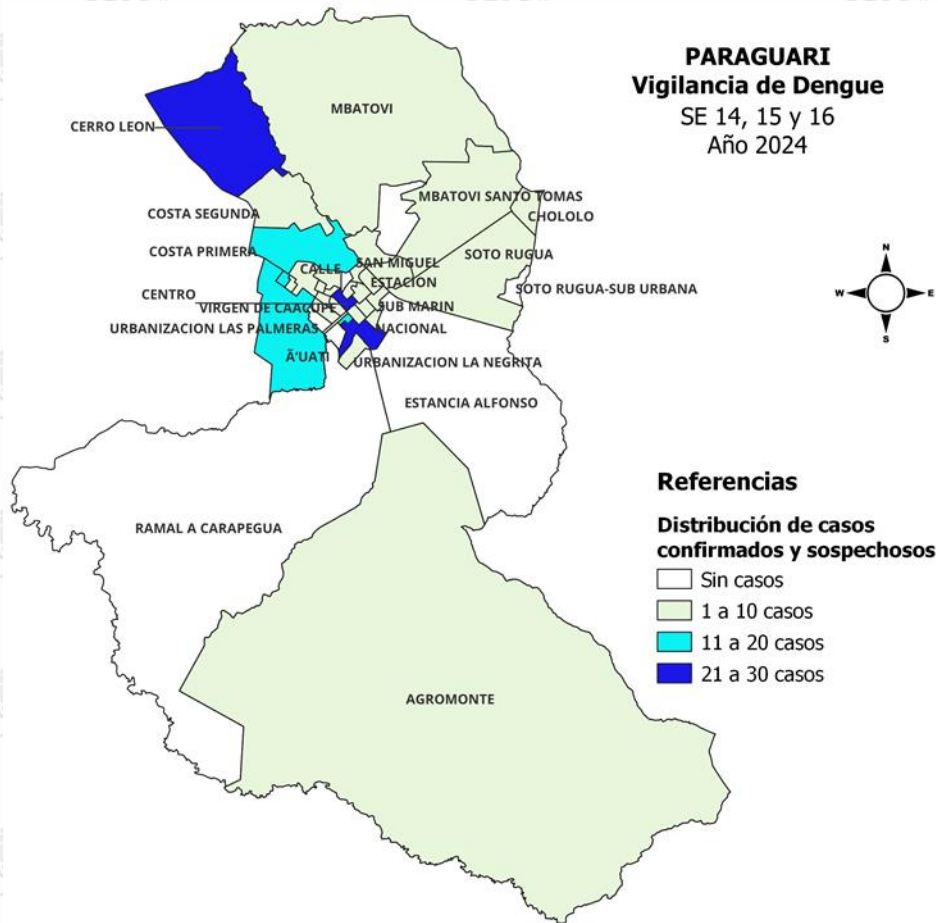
PARAGUARI
Vigilancia de Dengue
SE 14, 15 y 16
Año 2024

CERRO LEON
MBATOVI
MBATOVI SANTO TOMAS
CHOLOLO
COSTA SEGUNDA
COSTA PRIMERA
SOTO RUGUA
CALLE
SAN MIGUEL
ESTACION
SOTO RUGUA-SUB URBANA
CENTRO
VIRGEN DE CAACUPE
SUB MARIN
URBANIZACION LAS PALMERAS
NACIONAL
Ã'UATI
URBANIZACION LA NEGRITA
ESTANCIA ALFONSO
RAMAL A CARAPEGUA
AGROMONTE

N
W
E
S

Referencias
Distribución de casos confirmados y sospechosos
Sin casos
1 a 10 casos
11 a 20 casos
21 a 30 casos